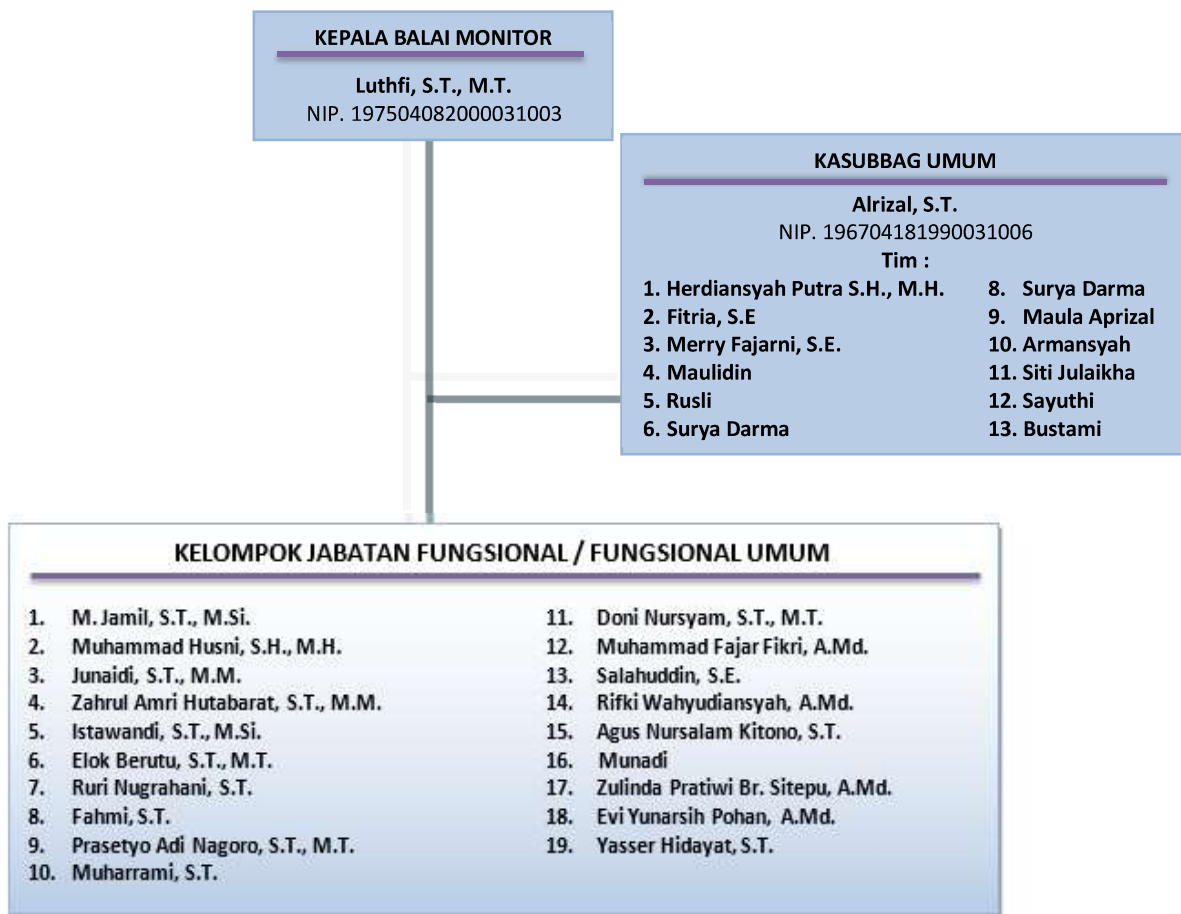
KEPALA BALAI MONITOR

Luthfi, S.T., M.T.
NIP. 197504082000031003

KASUBBAG UMUM

Alrizal, S.T.
NIP. 196704181990031006
Tim :

1. Herdiansyah Putra S.H., M.H.
2. Fitria, S.E
3. Merry Fajarni, S.E.
4. Maulidin
5. Rusli
6. Surya Darma

8. Surya Darma
9. Maula Aprizal
10. Armansyah
11. Siti Julaikha
12. Sayuthi
13. Bustami

KELOMPOK JABATAN FUNGSIONAL / FUNGSIONAL UMUM

1. M. Jamil, S.T., M.Si.
2. Muhammad Husni, S.H., M.H.
3. Junaidi, S.T., M.M.
4. Zahrul Amri Hutabarat, S.T., M.M.
5. Istawandi, S.T., M.Si.
6. Elok Berutu, S.T., M.T.
7. Ruri Nugrahani, S.T.
8. Fahmi, S.T.
9. Prasetyo Adi Nagoro, S.T., M.T.
10. Muharrami, S.T.

11. Doni Nursyam, S.T., M.T.
12. Muhammad Fajar Fikri, A.Md.
13. Salahuddin, S.E.
14. Rifki Wahyudiansyah, A.Md.
15. Agus Nursalam Kitono, S.T.
16. Munadi
17. Zulinda Pratiwi Br. Sitepu, A.Md.
18. Evi Yunarsih Pohan, A.Md.
19. Yasser Hidayat, S.T.